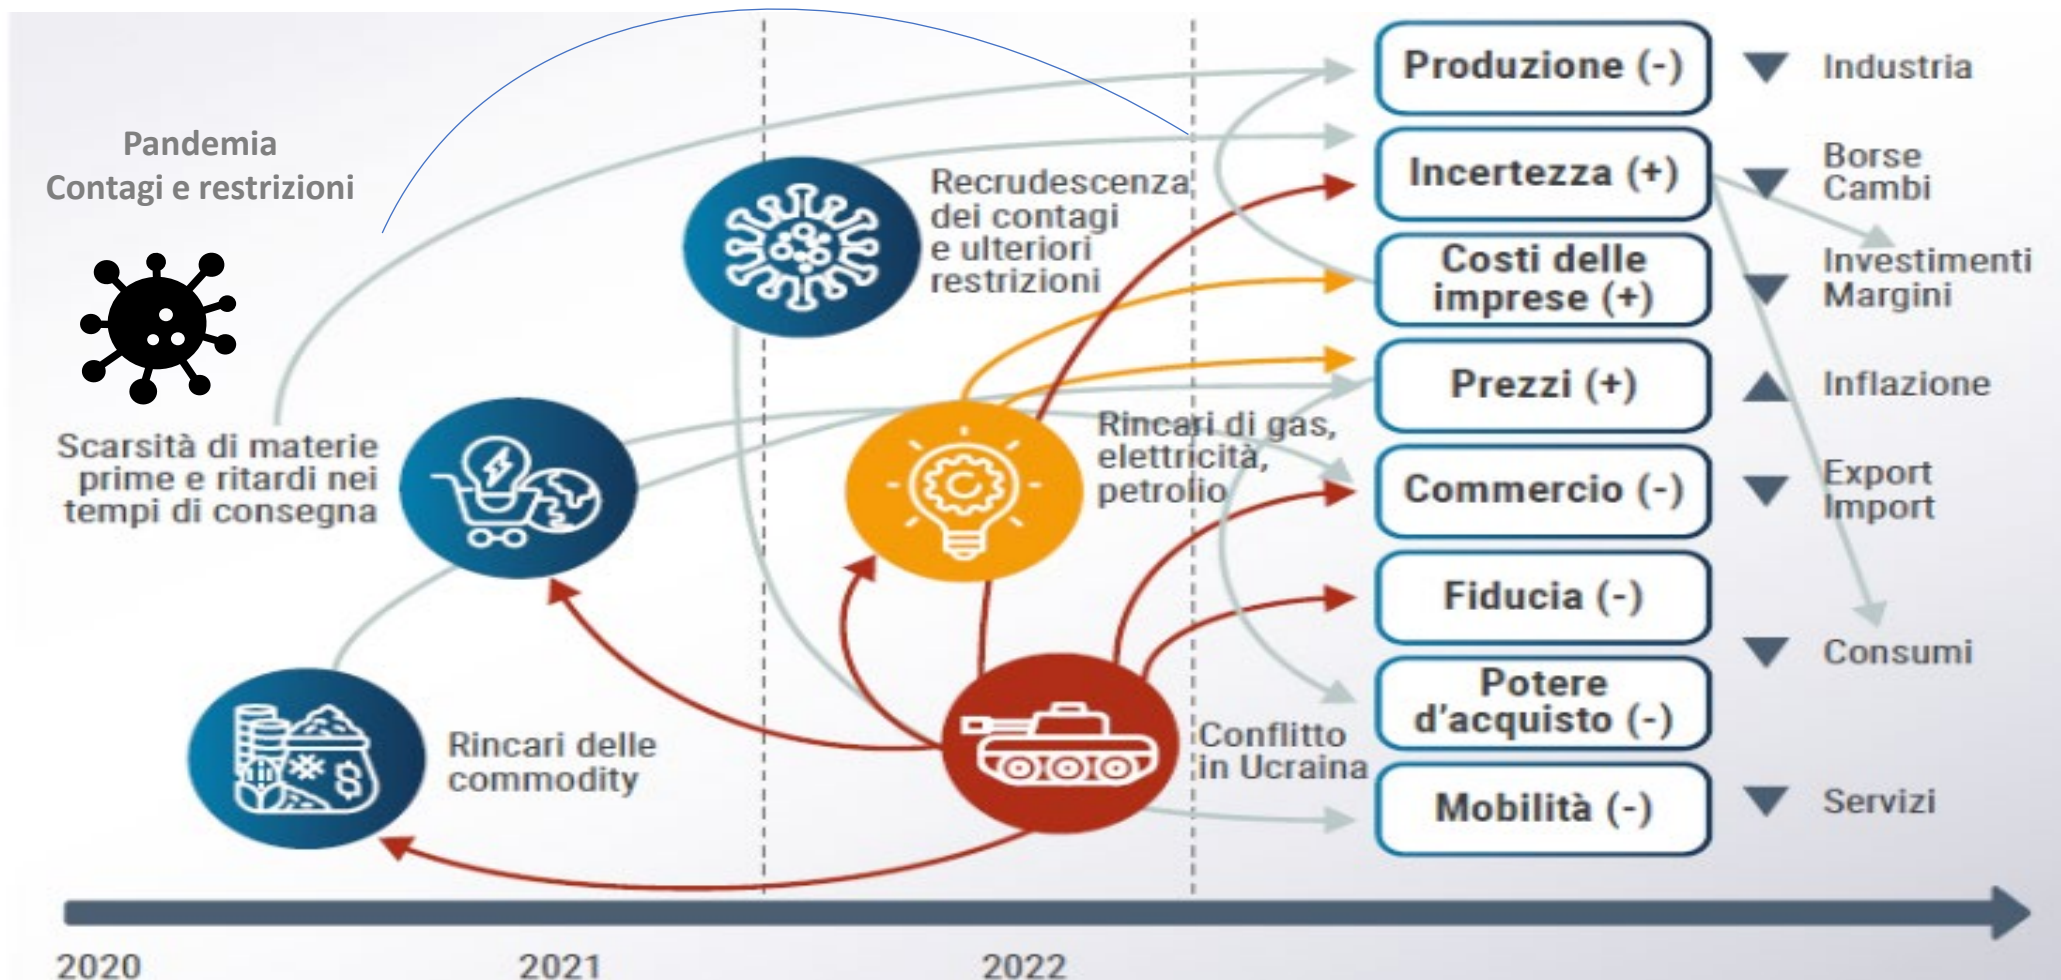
Pandemia
Contagi e restrizioni

Recrudescenza dei contagi e ulteriori restrizioni

Scarsità di materie prime e ritardi nei tempi di consegna

Rincari di gas, elettricità, petrolio

Rincari delle commodity

Conflitto in Ucraina

Produzione (-) ▼ Industria
Incertezza (+) ▼ Borse Cambi
Costi delle imprese (+) ▼ Investimenti Margini
Prezzi (+) ▲ Inflazione
Commercio (-) ▼ Export Import
Fiducia (-)
Potere d'acquisto (-) ▼ Consumi
Mobilità (-) ▼ Servizi

2020 2021 2022